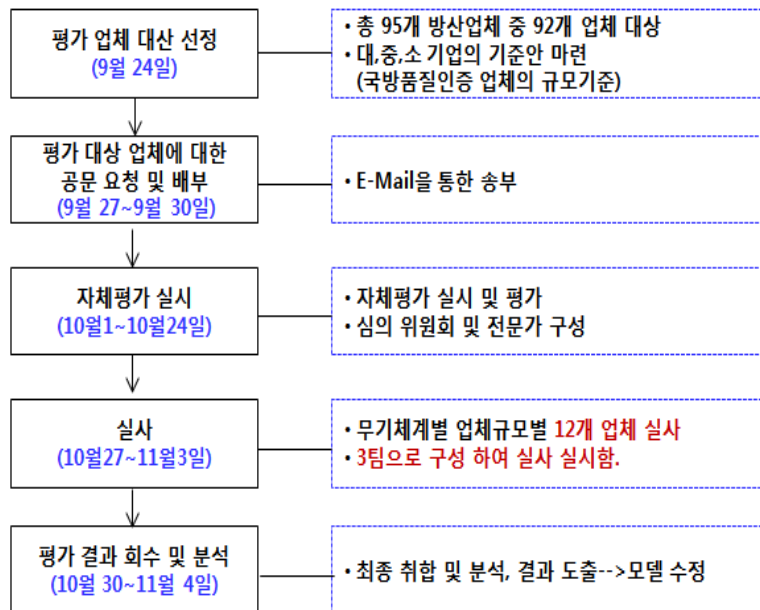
평가 업체 대산 선정
(9월 24일)

• 총 95개 방산업체 중 92개 업체 대상
• 대,중,소 기업의 기준안 마련
(국방품질인증 업체의 규모기준)

평가 대상 업체에 대한 공문 요청 및 배부
(9월 27~9월 30일)

• E-Mail을 통한 송부

자체평가 실시
(10월1~10월24일)

• 자체평가 실시 및 평가
• 심의 위원회 및 전문가 구성

실사
(10월27~11월3일)

• 무기체계별 업체규모별 12개 업체 실사
• 3팀으로 구성 하여 실사 실시함.

평가 결과 회수 및 분석
(10월 30~11월 4일)

• 최종 취합 및 분석, 결과 도출-->모델 수정